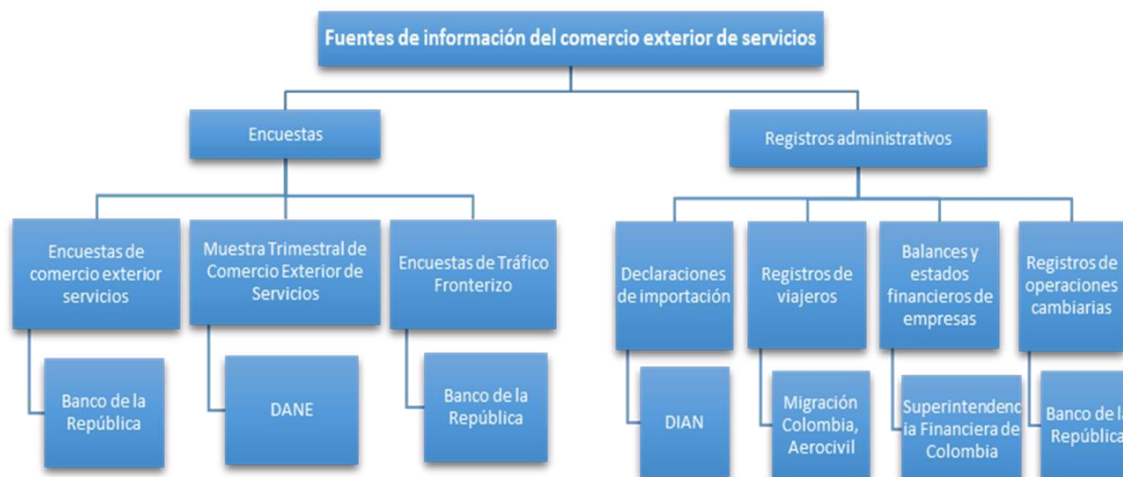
Fuentes de información del comercio exterior de servicios

Encuestas

Registros administrativos

Encuestas de comercio exterior servicios

Banco de la República

Muestra Trimestral de Comercio Exterior de Servicios

DANE

Encuestas de Tráfico Fronterizo

Banco de la República

Declaraciones de importación

DIAN

Registros de viajeros

Migración Colombia, Aerocivil

Balances y estados financieros de empresas

Superintendenc ia Financiera de Colombia

Registros de operaciones cambiarias

Banco de la República